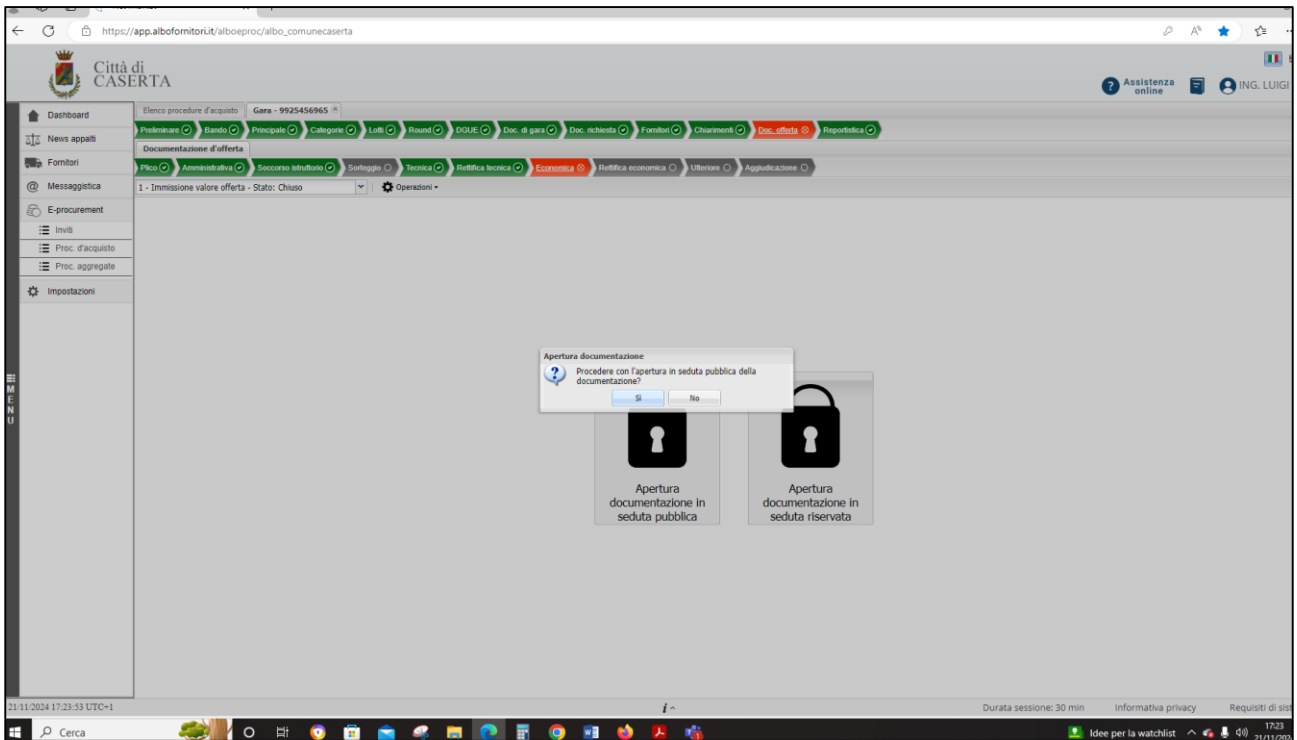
https://app.albofornitori.it/alboeproc/albo_comunecaserta

Città di CASERTA

Assistenza online

ING. LUIGI

Dashboard
News appalti
Fornitori
Messaggistica
E-procurement
Inviti
Proc. d'acquisto
Proc. aggregate
Impostazioni

Elenco procedure d'acquisto
Gara - 9925456965

Preliminare
Bando
Principale
Categorie
Lotti
Round
DGUE
Doc. di gara
Doc. richiesta
Fornitori
Chiarimenti
Doc. offerta
Reportistica

Documentazione d'offerta

Plico
Amministrativa
Soccorso istruttorio
Sorteggio
Tecnica
Rettifica tecnica
Economica
Rettifica economica
Ulteriore
Aggiudicazione

1 - Immissione valore offerta - Stato: Chiuso
Operazioni

Apertura documentazione
Procedere con l'apertura in seduta pubblica della documentazione?
Sì
No

Apertura documentazione in seduta pubblica

Apertura documentazione in seduta riservata

MENU

21/11/2024 17:23:53 UTC+1
Durata sessione: 30 min
Informativa privacy
Requisiti di sist

Cerca
Idee per la watchlist
17:23
21/11/202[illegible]